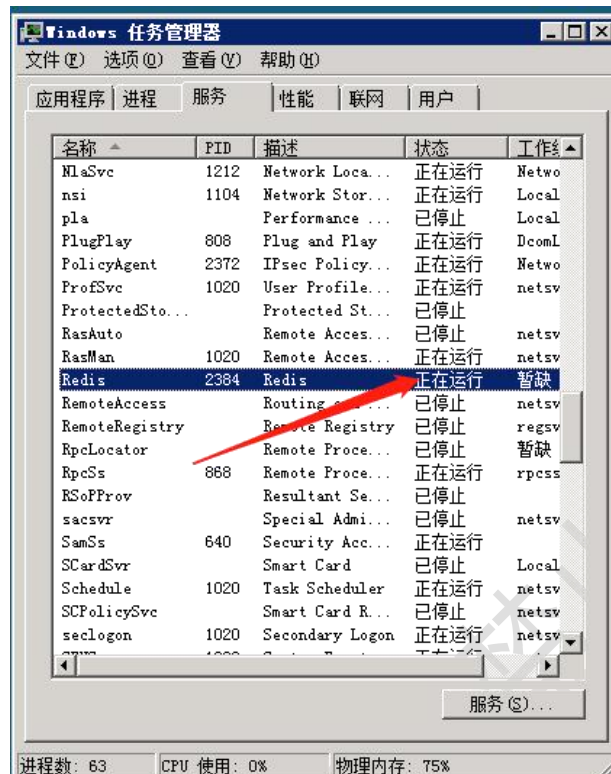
Windows 任务管理器

文件(F) 选项(O) 查看(V) 帮助(H)

应用程序 | 进程 | 服务 | 性能 | 联网 | 用户

| 名称 | PID | 描述 | 状态 | 工作 |
|---|---|---|---|---|
| NlaSvc | 1212 | Network Loca... | 正在运行 | Netwo |
| nsi | 1104 | Network Stor... | 正在运行 | Local |
| pla | | Performance ... | 已停止 | Local |
| PlugPlay | 808 | Plug and Play | 正在运行 | DcomL |
| PolicyAgent | 2372 | IPsec Policy... | 正在运行 | Netwo |
| ProfSvc | 1020 | User Profile... | 正在运行 | netsv |
| ProtectedSto... | | Protected St... | 已停止 | |
| RasAuto | | Remote Acces... | 已停止 | netsv |
| RasMan | 1020 | Remote Acces... | 正在运行 | netsv |
| Redis | 2384 | Redis | 正在运行 | 暂缺 |
| RemoteAccess | | Routing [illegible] | 已停止 | netsv |
| RemoteRegistry | | Remote Registry | 已停止 | regsv |
| RpcLocator | | Remote Proce... | 已停止 | 暂缺 |
| RpcSs | 868 | Remote Proce... | 正在运行 | rpcss |
| RSoPProv | | Resultant Se... | 已停止 | |
| sacsvr | | Special Admi... | 已停止 | netsv |
| SamSs | 640 | Security Acc... | 正在运行 | |
| SCardSvr | | Smart Card | 已停止 | Local |
| Schedule | 1020 | Task Scheduler | 正在运行 | netsv |
| SCPolicySvc | | Smart Card R... | 已停止 | netsv |
| seclogon | 1020 | Secondary Logon | 正在运行 | netsv |

服务(S)...

进程数: 63 CPU 使用: 0% 物理内存: 75%